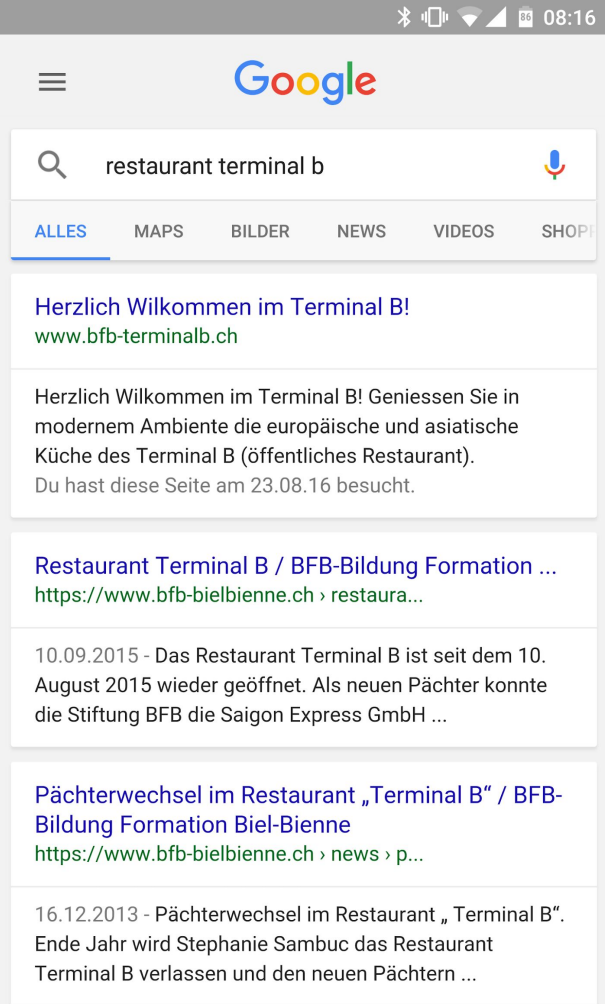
86 08:16

Google

restaurant terminal b

ALLES MAPS BILDER NEWS VIDEOS SHOPP

Herzlich Wilkommen im Terminal B!
www.bfb-terminalb.ch

Herzlich Wilkommen im Terminal B! Geniessen Sie in modernem Ambiente die europäische und asiatische Küche des Terminal B (öffentliches Restaurant).
Du hast diese Seite am 23.08.16 besucht.

Restaurant Terminal B / BFB-Bildung Formation ...
https://www.bfb-bielbienne.ch › restaura...

10.09.2015 - Das Restaurant Terminal B ist seit dem 10. August 2015 wieder geöffnet. Als neuen Pächter konnte die Stiftung BFB die Saigon Express GmbH ...

Pächterwechsel im Restaurant „Terminal B“ / BFB-Bildung Formation Biel-Bienne
https://www.bfb-bielbienne.ch › news › p...

16.12.2013 - Pächterwechsel im Restaurant „ Terminal B“. Ende Jahr wird Stephanie Sambuc das Restaurant Terminal B verlassen und den neuen Pächtern ...